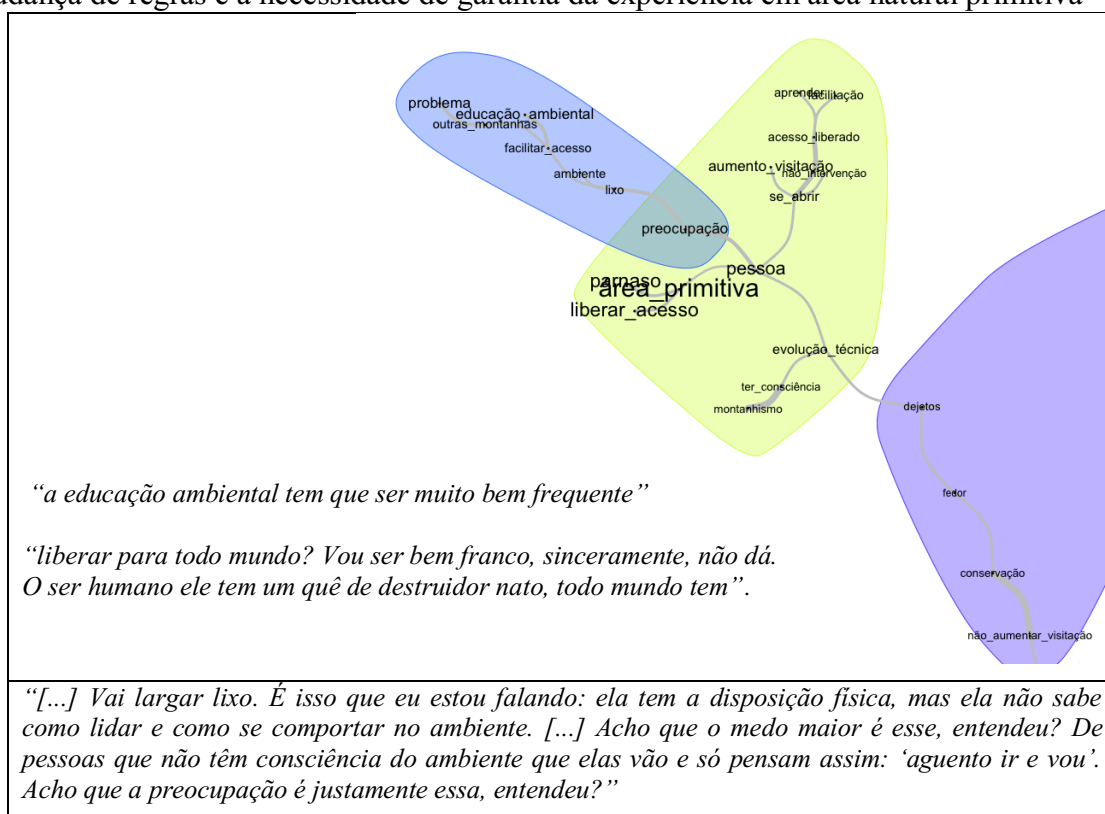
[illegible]dança de regras e a necessidade de garantia da experiência em área natural primitiva

problema
educação_ambiental
outras_montanhas
facilitar_acesso
ambiente
lixo
preocupação
aprender
facilitação
acesso_liberado
aumento_visitação
não_intervenção
se_abrir
pessoa
parnaso
área_primitiva
liberar_acesso
evolução_técnica
ter_consciência
montanhismo
dejetos
fedor
conservação
não_aumentar_visitação

*"a educação ambiental tem que ser muito bem frequente"*

*"liberar para todo mundo? Vou ser bem franco, sinceramente, não dá. O ser humano ele tem um quê de destruidor nato, todo mundo tem".*

*"[...] Vai largar lixo. É isso que eu estou falando: ela tem a disposição física, mas ela não sabe como lidar e como se comportar no ambiente. [...] Acho que o medo maior é esse, entendeu? De pessoas que não têm consciência do ambiente que elas vão e só pensam assim: 'aguento ir e vou'. Acho que a preocupação é justamente essa, entendeu?"*